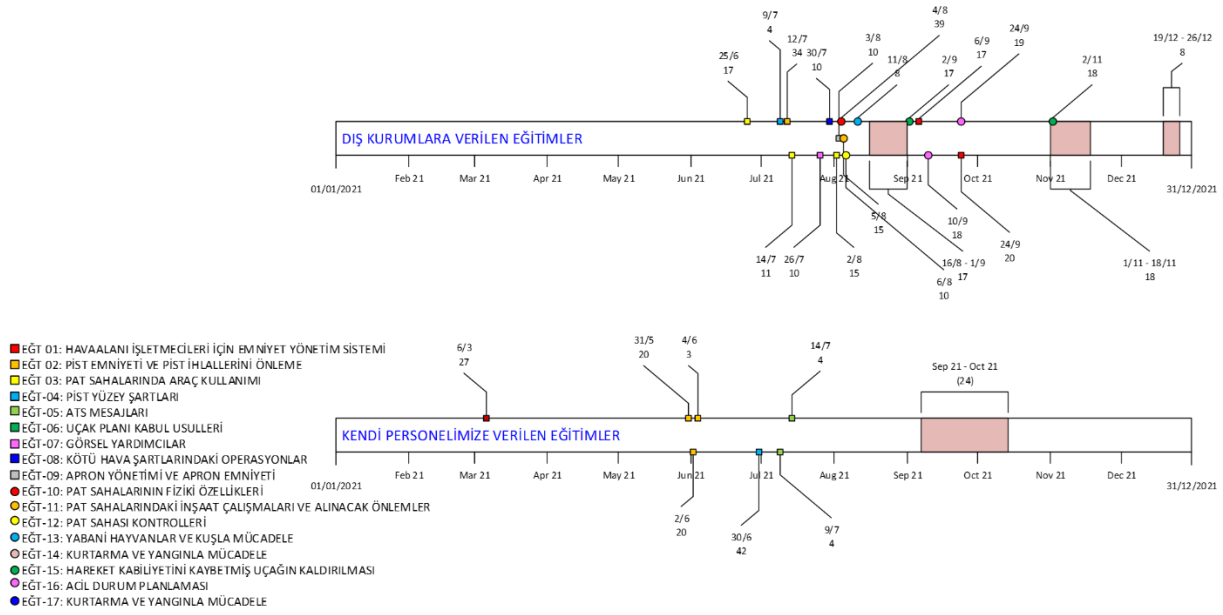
9/7
4

25/6
17

12/7
34

30/7
10

3/8
10

4/8
39

11/8
8

2/9
17

6/9
17

24/9
19

2/11
18

19/12 - 26/12
8

DIŞ KURUMLARA VERİLEN EĞİTİMLER

01/01/2021 Feb 21 Mar 21 Apr 21 May 21 Jun 21 Jul 21 Aug 21 Sep 21 Oct 21 Nov 21 Dec 21 31/12/2021

14/7
11

26/7
10

2/8
15

5/8
15

10/9
18

24/9
20

16/8 - 1/9
17

6/8
10

1/11 - 18/11
18

EĞT 01: HAVAALANI İŞLETMECİLERİ İÇİN EMNİYET YÖNETİM SİSTEMİ
EĞT 02: PİST EMNİYETİ VE PİST İHLALLERİNİ ÖNLEME
EĞT 03: PAT SAHALARINDA ARAÇ KULLANIMI
EĞT-04: PİST YÜZEY ŞARTLARI
EĞT-05: ATS MESAJLARI
EĞT-06: UÇAK PLANI KABUL USULLERİ
EĞT-07: GÖRSEL YARDIMCILAR
EĞT-08: KÖTÜ HAVA ŞARTLARINDAKİ OPERASYONLAR
EĞT-09: APRON YÖNETİMİ VE APRON EMNİYETİ
EĞT-10: PAT SAHALARININ FİZİKİ ÖZELLİKLERİ
EĞT-11: PAT SAHALARINDAKİ İNŞAAT ÇALIŞMALARI VE ALINACAK ÖNLEMLER
EĞT-12: PAT SAHASI KONTROLLERİ
EĞT-13: YABANİ HAYVANLAR VE KUŞLA MÜCADELE
EĞT-14: KURTARMA VE YANGINLA MÜCADELE
EĞT-15: HAREKET KABİLİYETİNİ KAYBETMİŞ UÇAĞIN KALDIRILMASI
EĞT-16: ACİL DURUM PLANLAMASI
EĞT-17: KURTARMA VE YANGINLA MÜCADELE

6/3
27

31/5
20

4/6
3

14/7
4

Sep 21 - Oct 21
(24)

KENDİ PERSONELİMİZE VERİLEN EĞİTİMLER

01/01/2021 Feb 21 Mar 21 Apr 21 May 21 Jun 21 Jul 21 Aug 21 Sep 21 Oct 21 Nov 21 Dec 21 31/12/2021

2/6
20

30/6
42

9/7
4